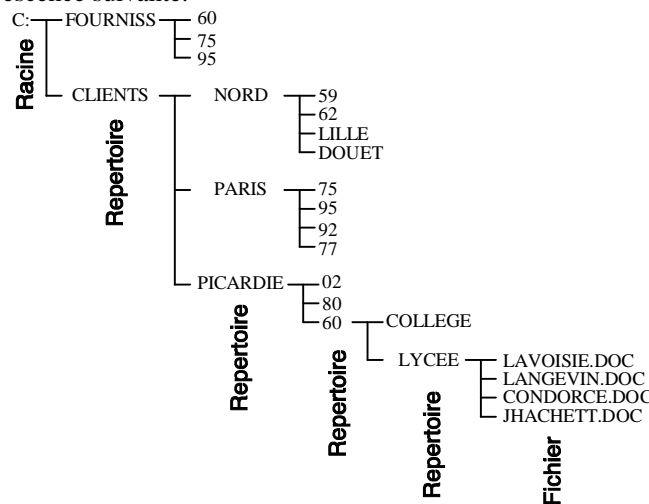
C: FOURNISS 60
75
95

Racine

CLIENTS NORD 59
62
LILLE
DOUET

Repertoire

PARIS 75
95
92
77

PICARDIE 02
80
60 COLLEGE

LYCEE LAVOISIE.DOC
LANGEVIN.DOC
CONDORCE.DOC
JHACHETT.DOC

Repertoire

Repertoire

Repertoire

Fichier